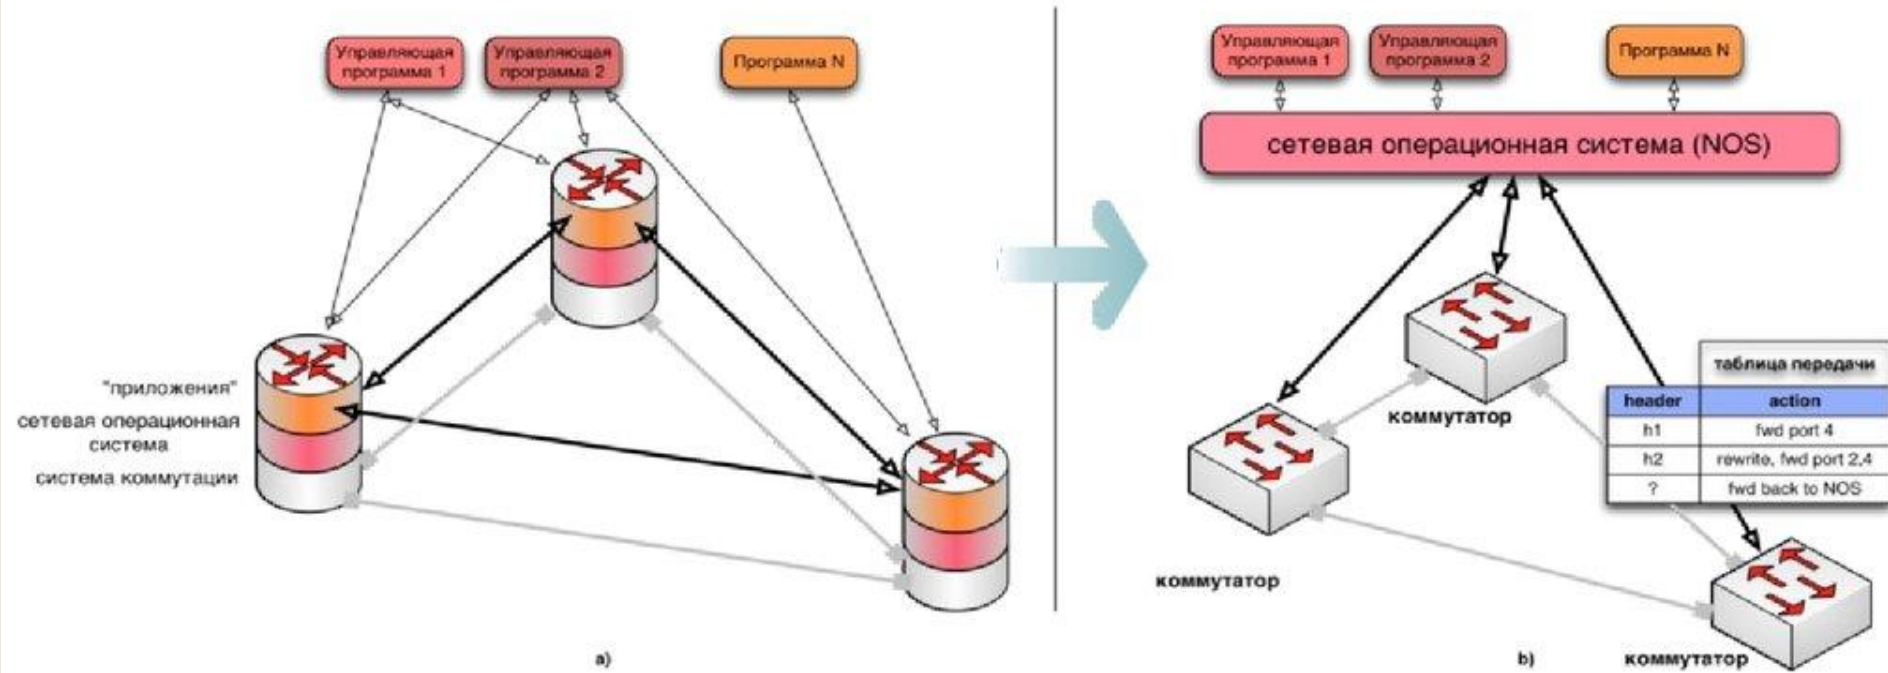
Управляющая программа 1

Управляющая программа 2

Программа N

"приложения"

сетевая операционная система

система коммутации

a)

Управляющая программа 1

Управляющая программа 2

Программа N

сетевая операционная система (NOS)

коммутатор

коммутатор

таблица передачи

| header | action |
|---|---|
| h1 | fwd port 4 |
| h2 | rewrite, fwd port 2,4 |
| ? | fwd back to NOS |

b)

коммутатор